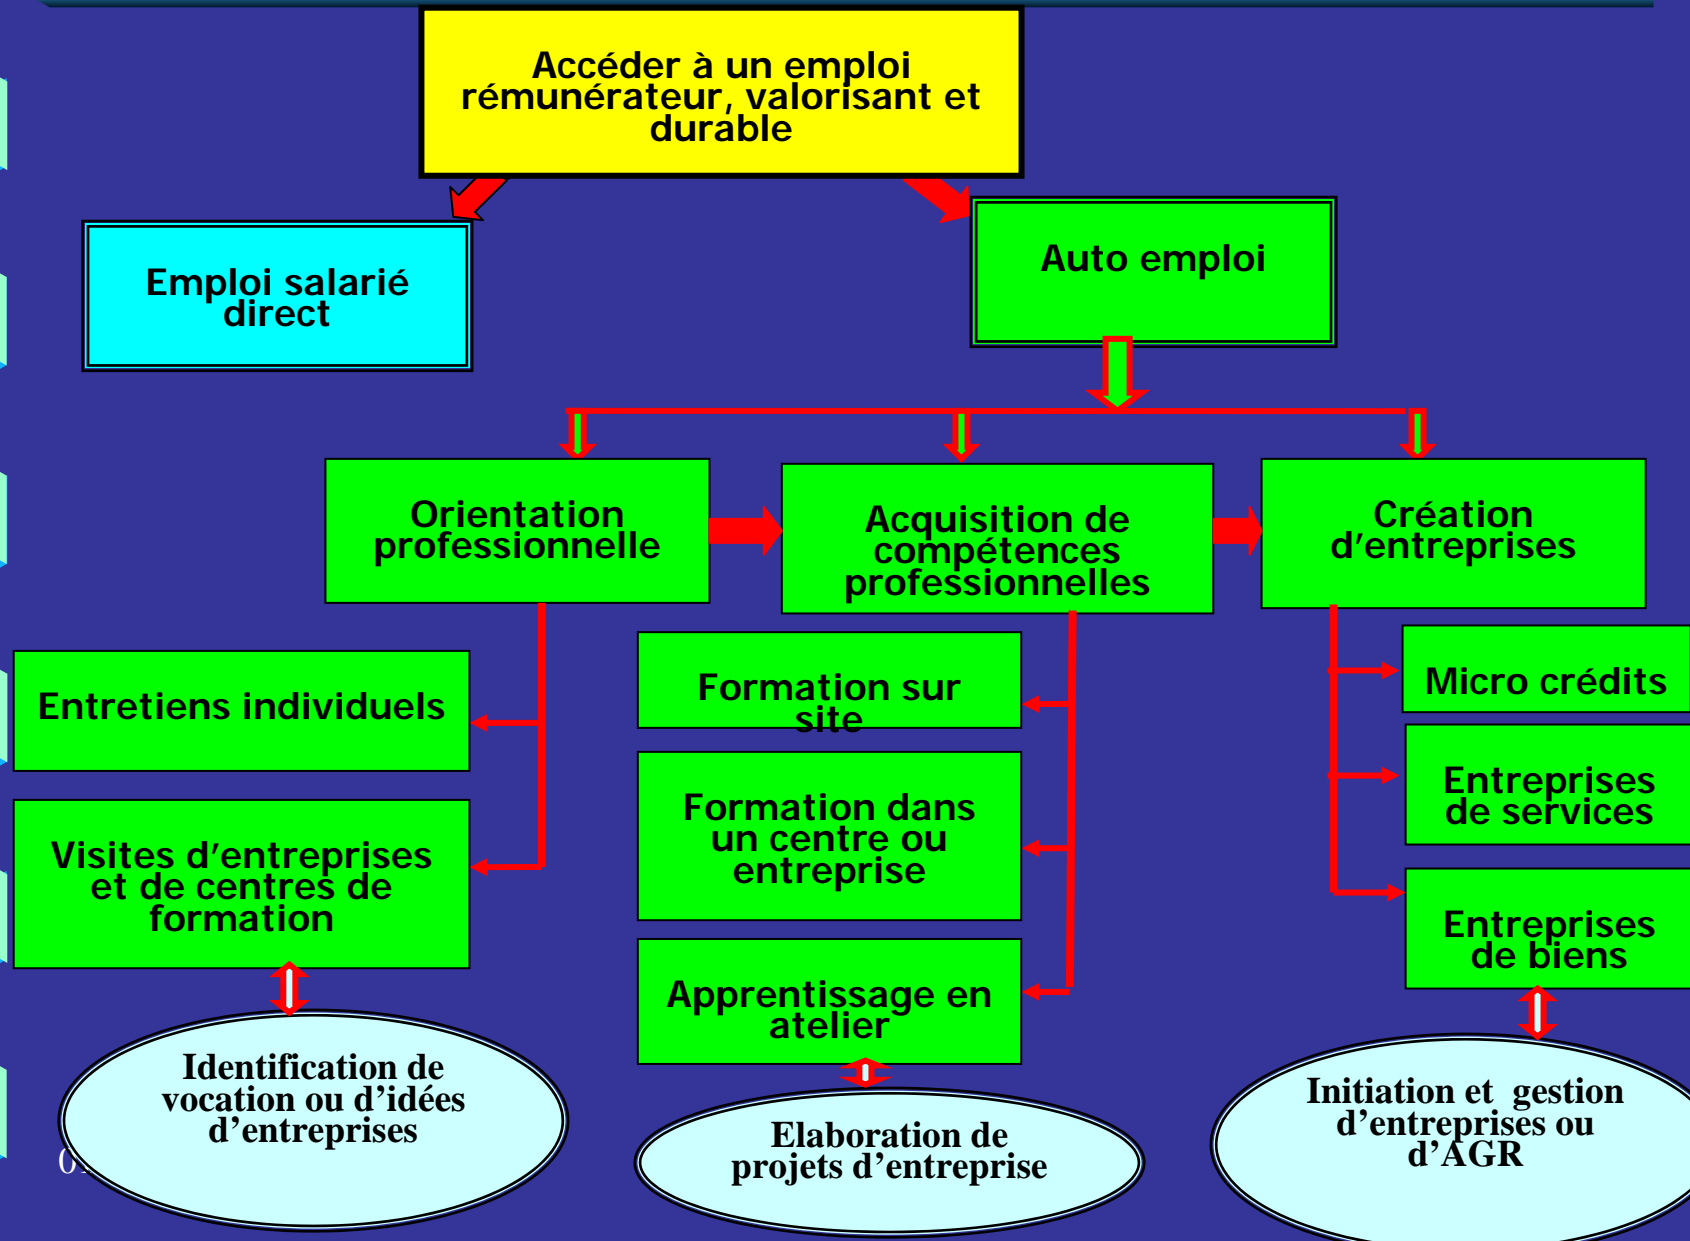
Accéder à un emploi rémunérateur, valorisant et durable

Emploi salarié direct

Auto emploi

Orientation professionnelle

Acquisition de compétences professionnelles

Création d'entreprises

Entretiens individuels

Visites d'entreprises et de centres de formation

Formation sur site

Formation dans un centre ou entreprise

Apprentissage en atelier

Micro crédits

Entreprises de services

Entreprises de biens

Identification de vocation ou d'idées d'entreprises

Elaboration de projets d'entreprise

Initiation et gestion d'entreprises ou d'AGR